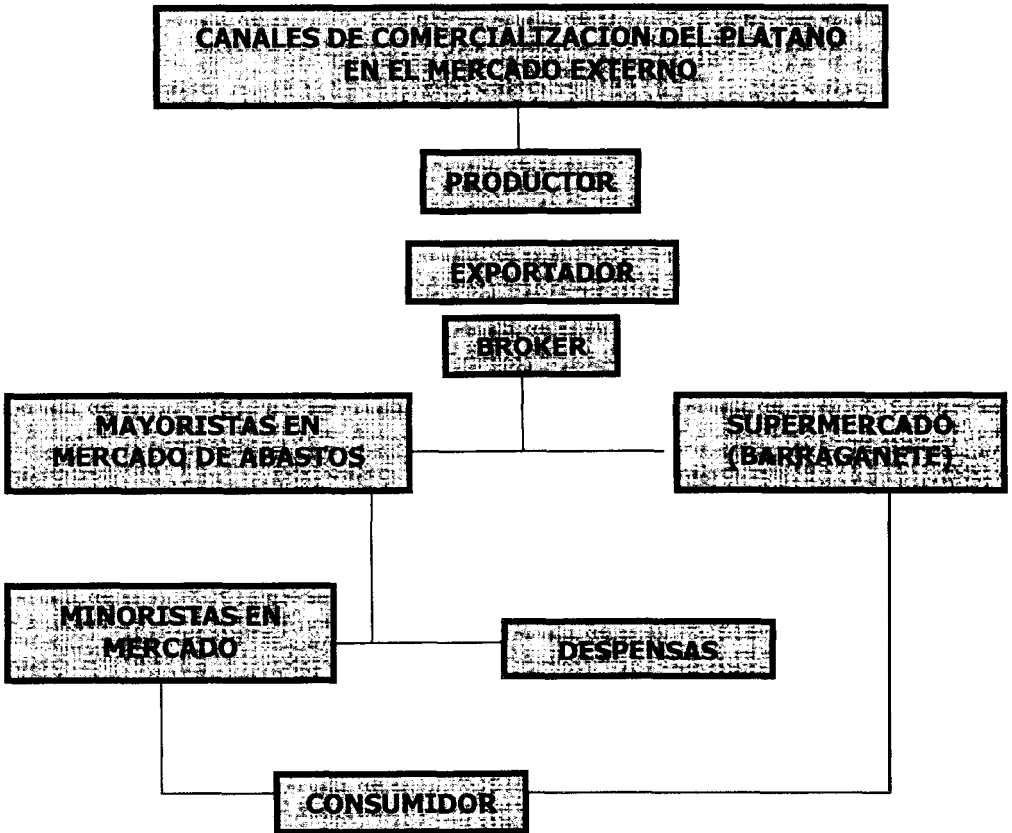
CANALES DE COMERCIALIZACION DEL PLATANO EN EL MERCADO EXTERNO

PRODUCTOR

EXPORTADOR

BROKER

MAYORISTAS EN MERCADO DE ABASTOS

SUPERMERCADO (BARRAGANETE)

MINORISTAS EN MERCADO

DESPENSAS

CONSUMIDOR